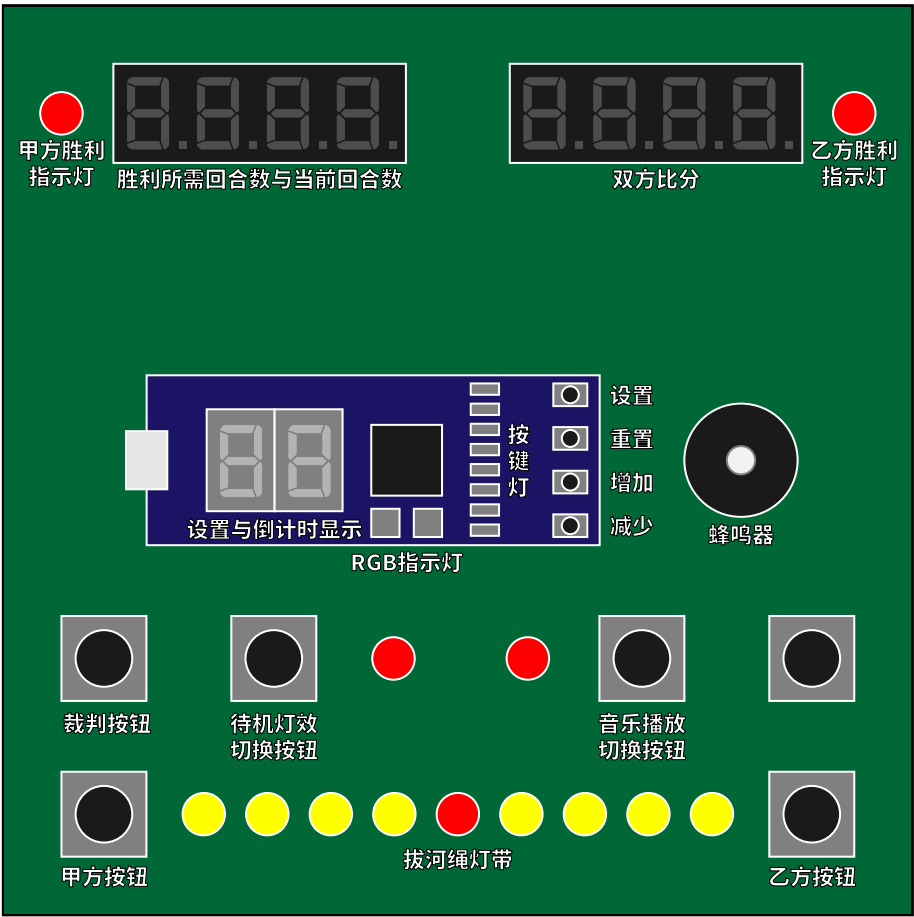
甲方胜利指示灯

胜利所需回合数与当前回合数

双方比分

乙方胜利指示灯

按键灯

设置

重置

增加

减少

设置与倒计时显示

RGB指示灯

蜂鸣器

裁判按钮

待机灯效切换按钮

音乐播放切换按钮

甲方按钮

拔河绳灯带

乙方按钮